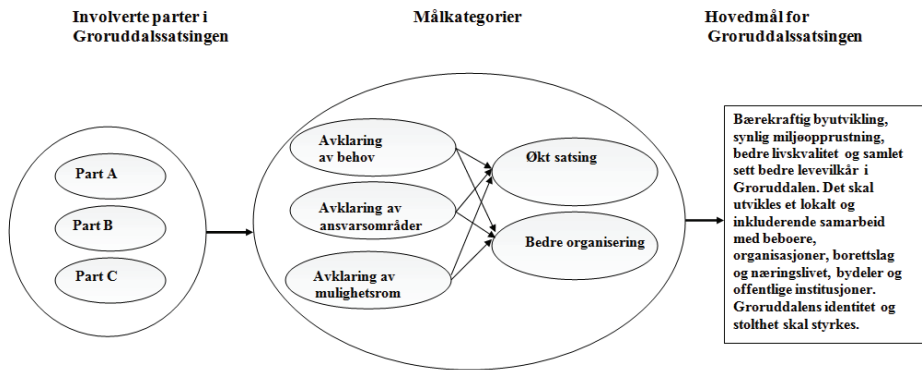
Involverte parter i Groruddalssatsingen

Målkategorier

Hovedmål for Groruddalssatsingen

Part A

Part B

Part C

Avklaring av behov

Avklaring av ansvarsområder

Avklaring av mulighetsrom

Økt satsing

Bedre organisering

Bærekraftig byutvikling, synlig miljøopprustning, bedre livskvalitet og samlet sett bedre levevilkår i Groruddalen. Det skal utvikles et lokalt og inkluderende samarbeid med beboere, organisasjoner, borettslag og næringslivet, bydeler og offentlige institusjoner. Groruddalens identitet og stolthet skal styrkes.